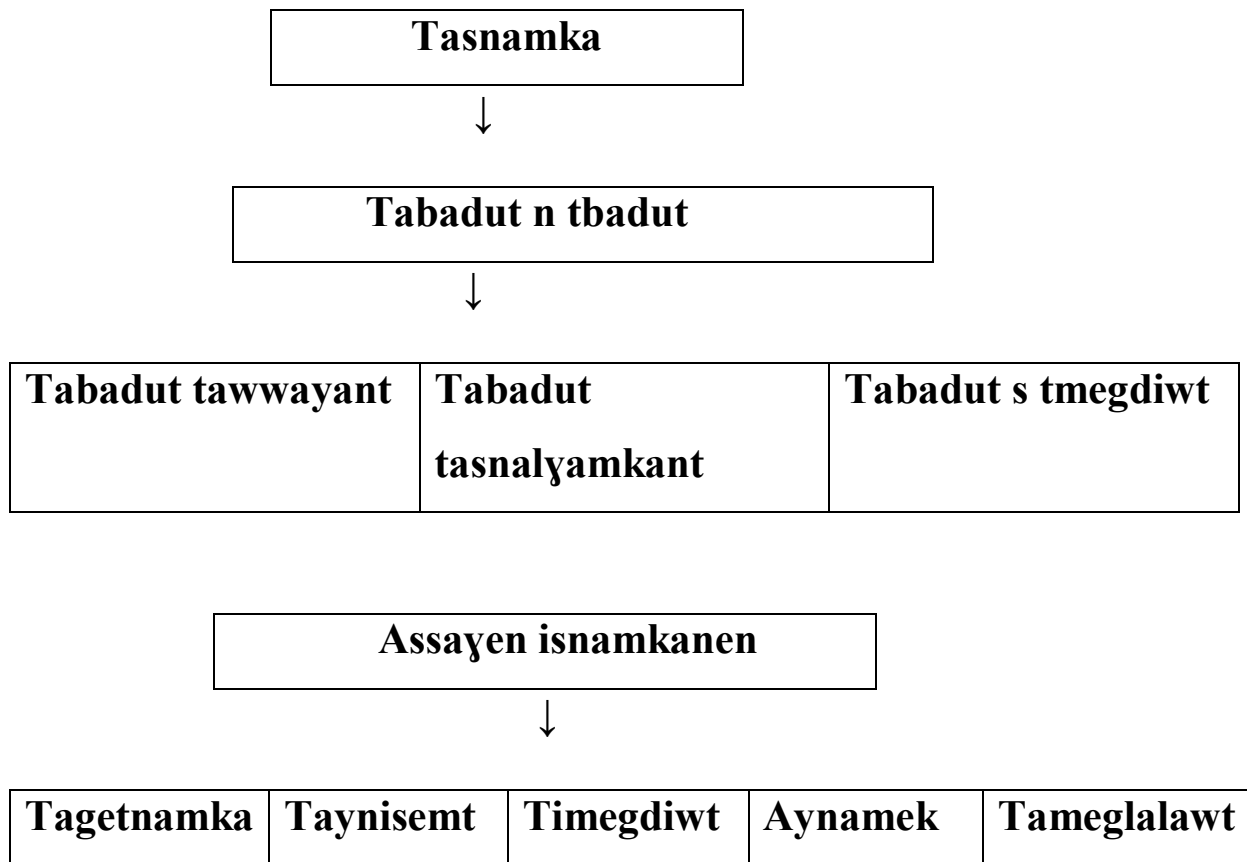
Tasnamka

↓

Tabadut n tbadut

↓

| Tabadut tawwayant | Tabadut tasnalɣamkant | Tabadut s tmegdiwt |
|---|---|---|

Assaɣen isnamkanen

↓

| Tagetnamka | Taynisemt | Timegdiwt | Aynamek | Tameglalawt |
|---|---|---|---|---|